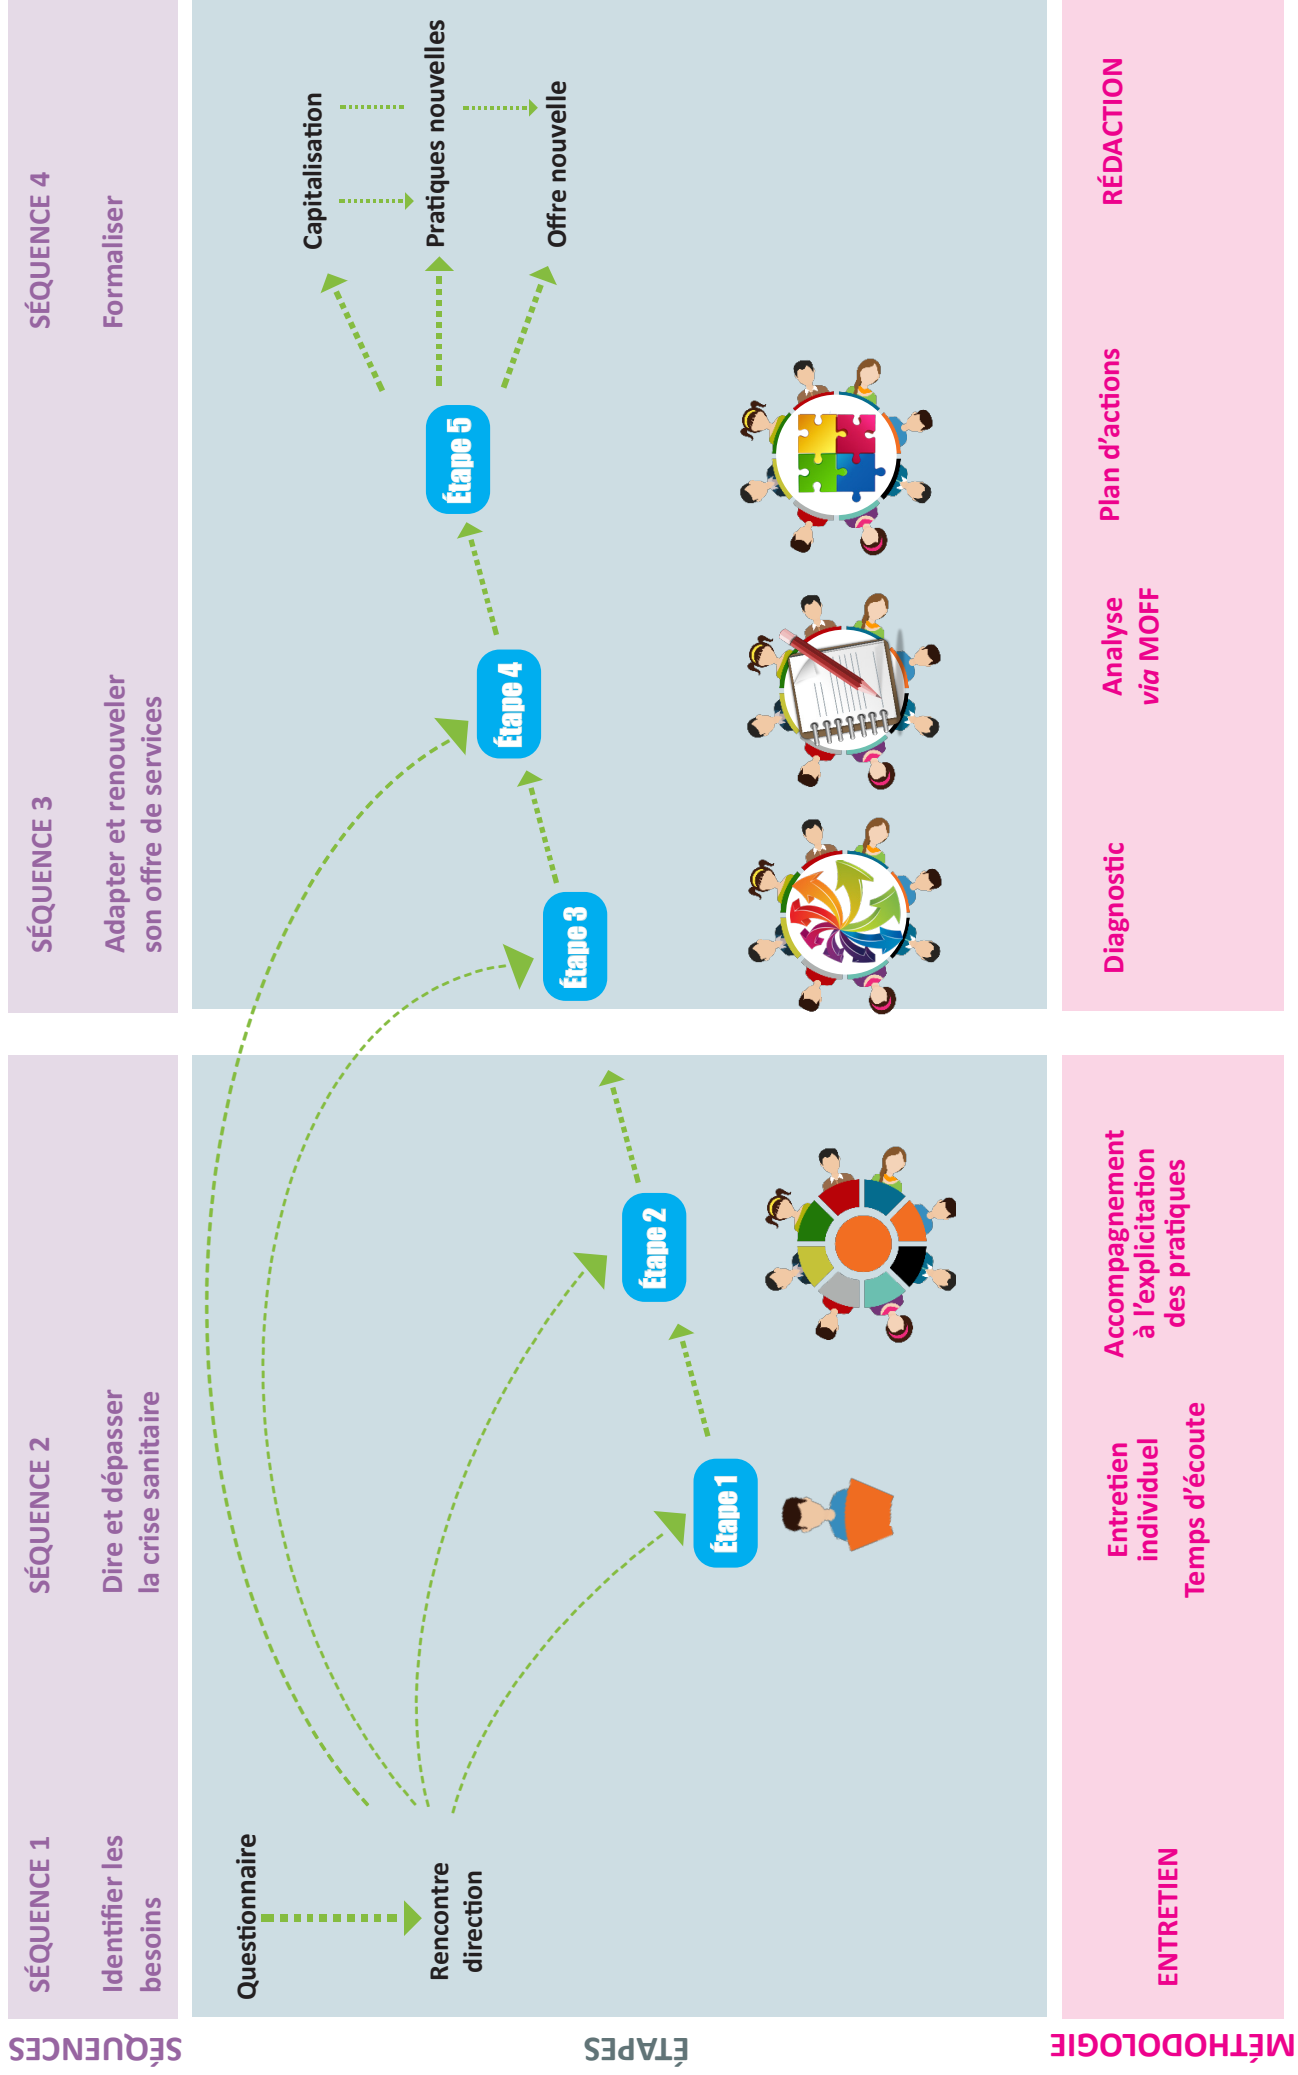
SÉQUENCES

SÉQUENCE 1
Identifier les besoins

SÉQUENCE 2
Dire et dépasser la crise sanitaire

SÉQUENCE 3
Adapter et renouveler son offre de services

SÉQUENCE 4
Formaliser

ÉTAPES

Questionnaire

Rencontre direction

Étape 1

Étape 2

Étape 3

Étape 4

Étape 5

Capitalisation

Pratiques nouvelles

Offre nouvelle

MÉTHODOLOGIE

ENTRETIEN

Entretien individuel
Temps d'écoute

Accompagnement à l'explicitation des pratiques

Diagnostic

Analyse *via* MOFF

Plan d'actions

RÉDACTION